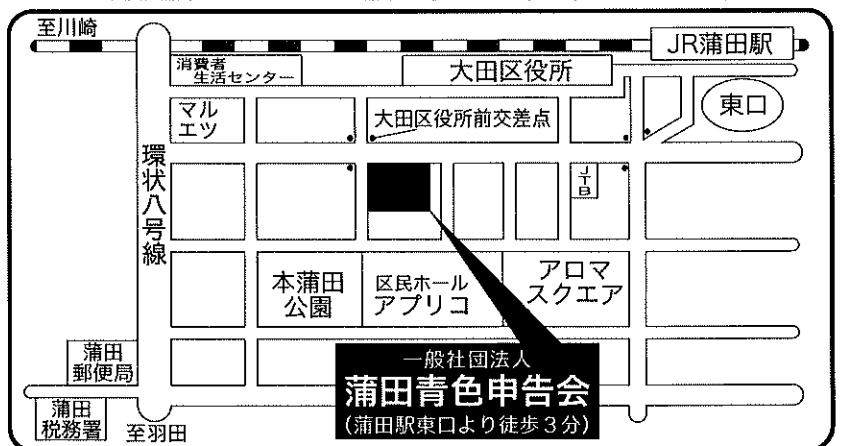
至川崎

JR蒲田駅

消費者生活センター

大田区役所

マルエツ

大田区役所前交差点

東口

環状八号線

J一B

本蒲田公園

区民ホールアプリコ

アロマスクエア

蒲田郵便局

一般社団法人
蒲田青色申告会
(蒲田駅東口より徒歩3分)

蒲田税務署

至羽田